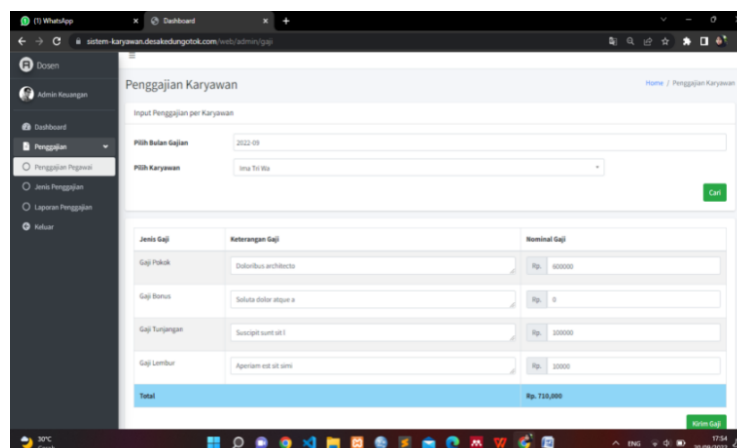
(1) WhatsApp
Dashboard
sistem-karyawan.desakedungotok.com/web/admin/gaji

Dosen

Admin Keuangan

Dashboard
Penggajian
Penggajian Pegawai
Jenis Penggajian
Laporan Penggajian
Keluar

Penggajian Karyawan
Home / Penggajian Karyawan

Input Penggajian per Karyawan

Pilih Bulan Gajian
2022-09

Pilih Karyawan
Ima Tri Wa

Cari

| Jenis Gaji | Keterangan Gaji | Nominal Gaji |
|---|---|---|
| Gaji Pokok | Doloribus architecto | Rp. 600000 |
| Gaji Bonus | Soluta dolor atque a | Rp. 0 |
| Gaji Tunjangan | Suscipit sunt sit l | Rp. 100000 |
| Gaji Lembur | Aperiam est sit simi | Rp. 10000 |
| Total | | Rp. 710,000 |

Kirim Gaji

30°C
ENG
17:54